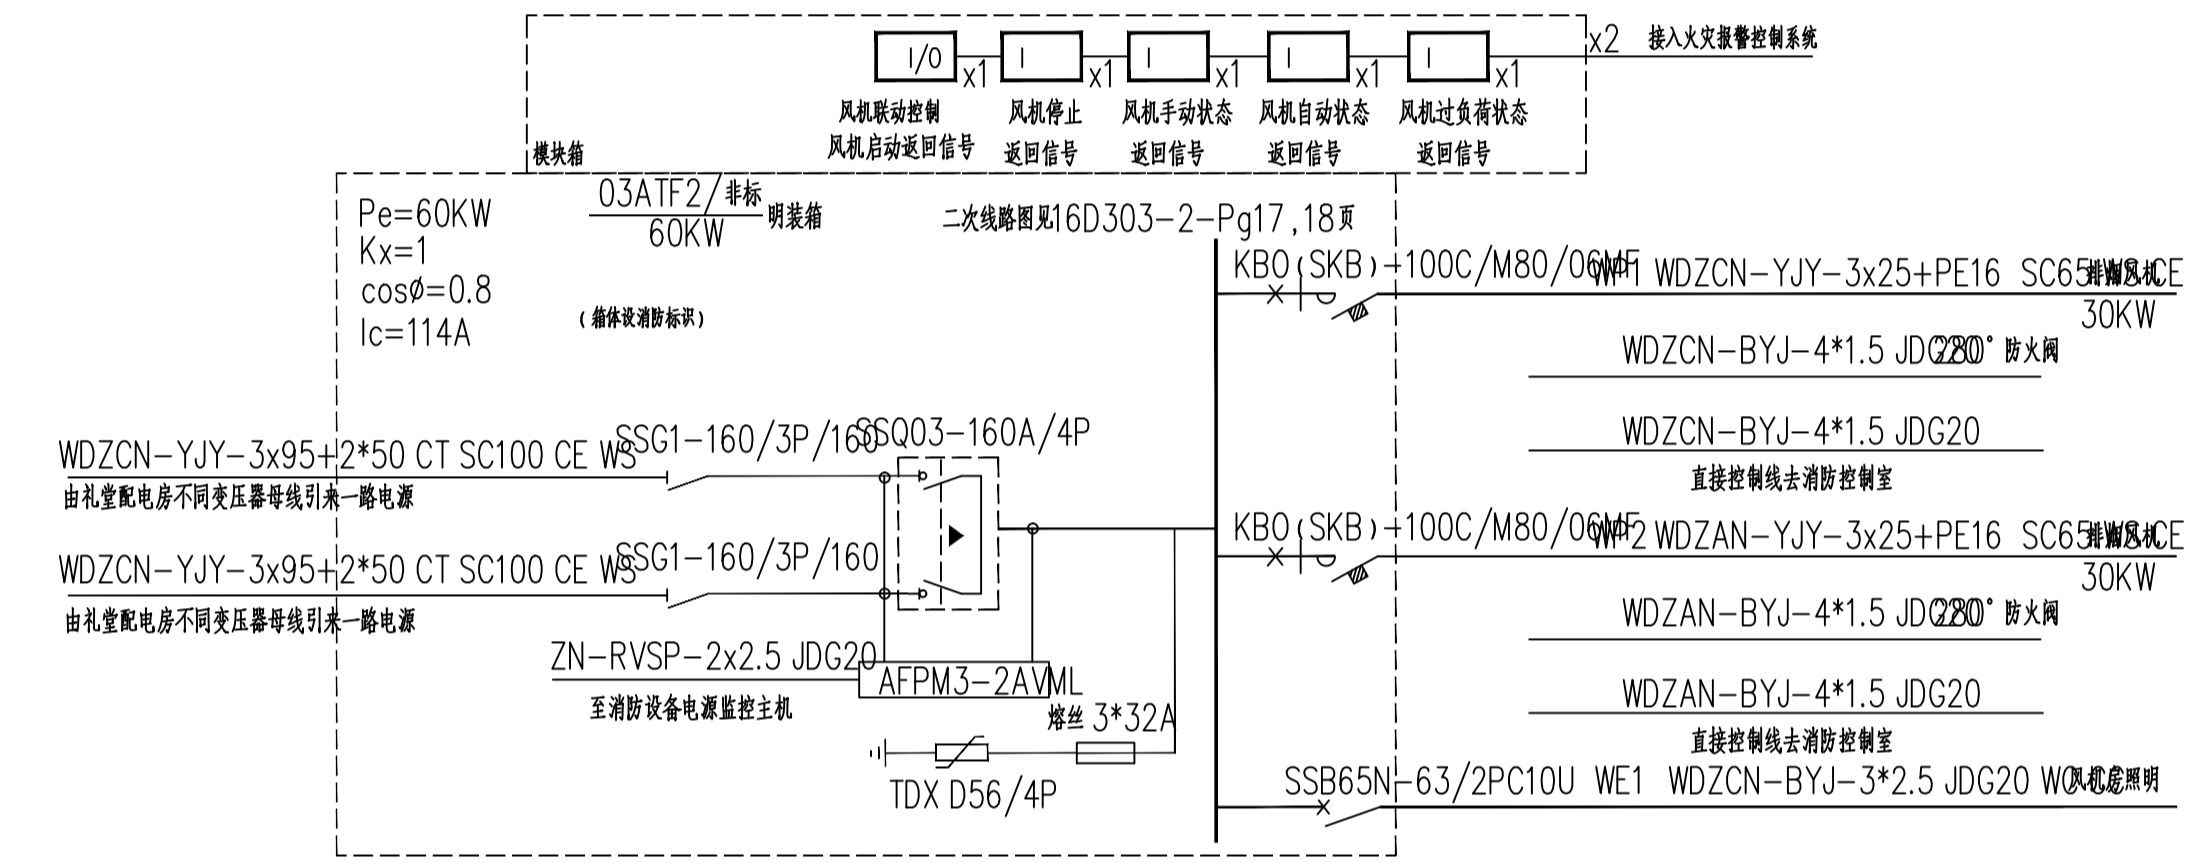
I/O x1 I x1 I x1 I x1 I x1 x2 接入火灾报警控制系统

风机联动控制 风机启动返回信号

风机停止 返回信号

风机手动状态 返回信号

风机自动状态 返回信号

风机过负荷状态 返回信号

模块箱

Pe=60KW
Kx=1
cosØ=0.8
Ic=114A

03ATF2/非标
60KW
明装箱

（箱体设消防标识）

二次线路图见16D303-2-Pg17,18页

KBO(SKB)-100C/M80/06MF WP1 WDZCN-YJY-3x25+PE16 SC65 WS CE 排烟风机 30KW

WDZCN-BYJ-4*1.5 JDG20 280° 防火阀

WDZCN-BYJ-4*1.5 JDG20

直接控制线去消防控制室

WDZCN-YJY-3x95+2*50 CT SC100 CE WS
由礼堂配电房不同变压器母线引来一路电源

SSG1-160/3P/160
SSQ03-160A/4P

WDZCN-YJY-3x95+2*50 CT SC100 CE WS
由礼堂配电房不同变压器母线引来一路电源

SSG1-160/3P/160

KBO(SKB)-100C/M80/06MF WP2 WDZAN-YJY-3x25+PE16 SC65 WS CE 排烟风机 30KW

WDZAN-BYJ-4*1.5 JDG20 280° 防火阀

WDZAN-BYJ-4*1.5 JDG20

直接控制线去消防控制室

ZN-RVSP-2x2.5 JDG20
AFPM3-2AVML
至消防设备电源监控主机

熔丝 3*32A

TDX D56/4P

SSB65N-63/2PC10U WE1 WDZCN-BYJ-3*2.5 JDG20 WC CE 风机房照明